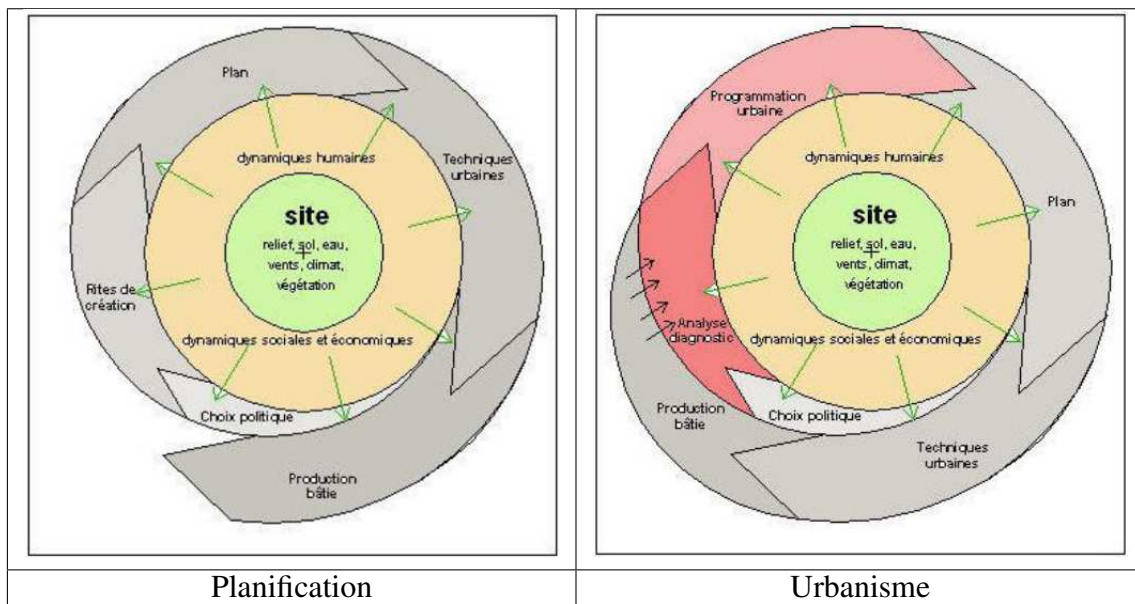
| Plan<br>Techniques urbaines<br>dynamiques humaines<br>site<br>relief, sol, eau, vents, climat, végétation<br>Rites de création<br>dynamiques sociales et économiques<br>Choix politique<br>Production bâtie | Programmation urbaine<br>dynamiques humaines<br>site<br>relief, sol, eau, vents, climat, végétation<br>Plan<br>Analyse diagnostic<br>dynamiques sociales et économiques<br>Production bâtie<br>Choix politique<br>Techniques urbaines |
|---|---|
| Planification | Urbanisme |